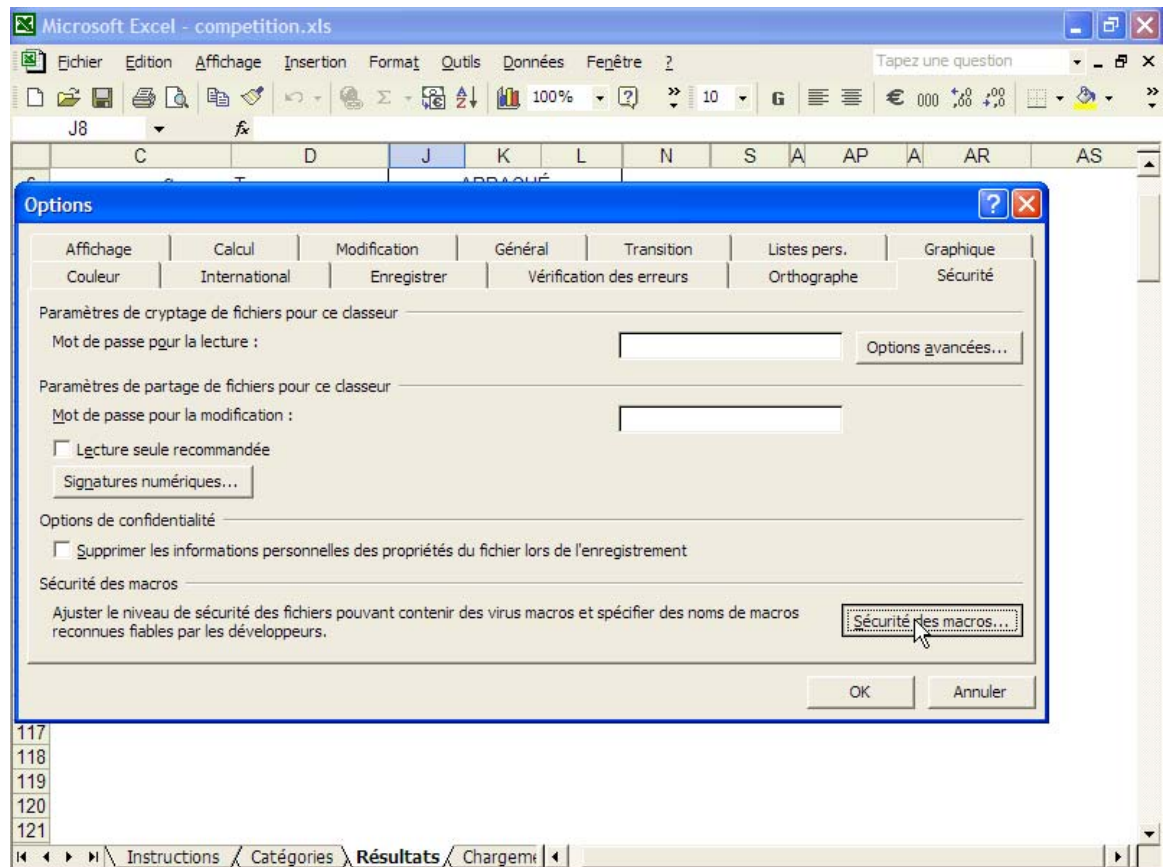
Microsoft Excel - competition.xls

Fichier Edition Affichage Insertion Format Outils Données Fenêtre ?

Tapez une question

100%

10

G

€ 000

J8

$f_x$

C D J K L N S A AP A AR AS

ARRACHÉ

Options

Affichage Calcul Modification Général Transition Listes pers. Graphique

Couleur International Enregistrer Vérification des erreurs Orthographe Sécurité

Paramètres de cryptage de fichiers pour ce classeur

Mot de passe pour la lecture :

Options avancées...

Paramètres de partage de fichiers pour ce classeur

Mot de passe pour la modification :

Lecture seule recommandée

Signatures numériques...

Options de confidentialité

Supprimer les informations personnelles des propriétés du fichier lors de l'enregistrement

Sécurité des macros

Ajuster le niveau de sécurité des fichiers pouvant contenir des virus macros et spécifier des noms de macros reconnues fiables par les développeurs.

Sécurité des macros...

OK

Annuler

117
118
119
120
121

Instructions Catégories Résultats Chargem